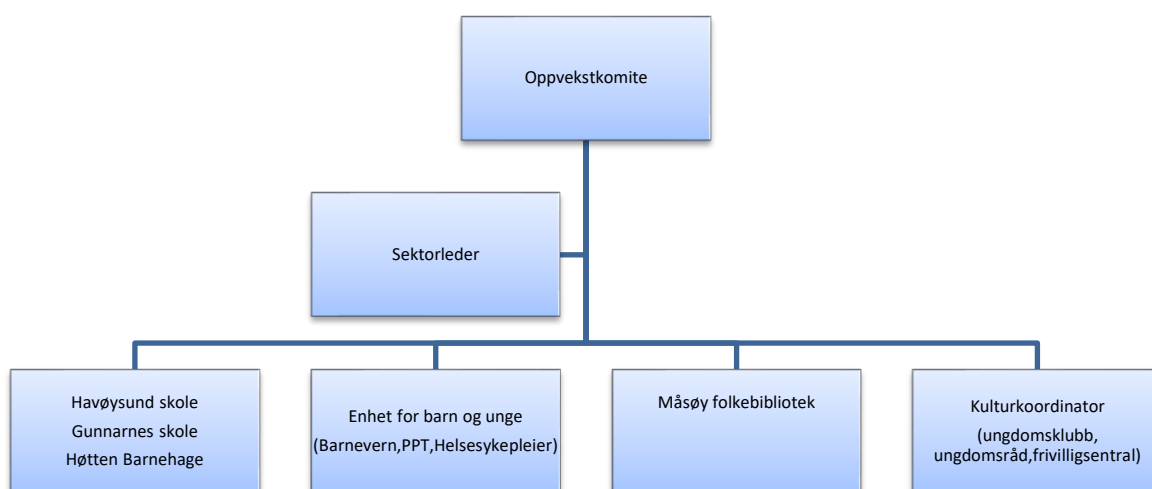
Oppvekstkomite

Sektorleder

Havøysund skole
Gunnarnes skole
Høtten Barnehage

Enhet for barn og unge
(Barnevern,PPT,Helsesykepleier)

Måsøy folkebibliotek

Kulturkoordinator
(ungdomsklubb, ungdomsråd,frivilligsentral)